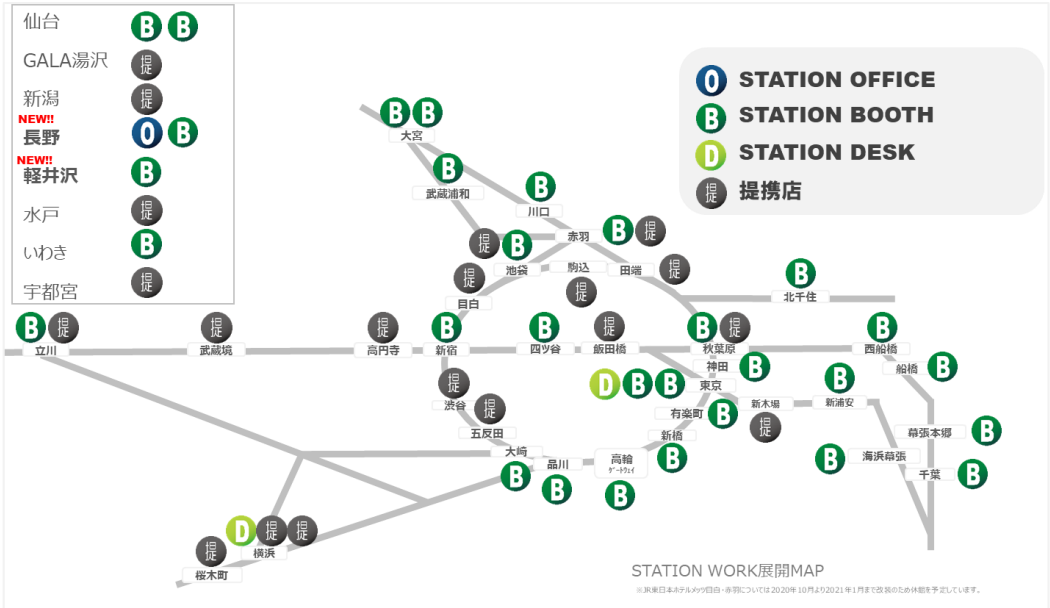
仙台 B B
GALA湯沢 提
新潟 提
NEW!!
長野 O B
NEW!!
軽井沢 B
水戸 提
いわき B
宇都宮 提

O STATION OFFICE
B STATION BOOTH
D STATION DESK
提 提携店

B B
大宮
B
武蔵浦和
B
川口
提 B
赤羽
B 提
池袋
駒込
田端
提
提
目白
提
B
北千住
B 提
立川
提
武蔵境
提
高円寺
B
新宿
B
四ツ谷
提
飯田橋
B 提
秋葉原
B
西船橋
神田
B
B
船橋
D B B
東京
提
渋谷
提
五反田
有楽町
B
新木場
提
B
新浦安
幕張本郷
B
新橋
B
海浜幕張
B
大崎
品川
B
B
高輪
ゲートウェイ
B
千葉
B
D 提 提
横浜
提
桜木町

STATION WORK展開MAP
※JR東日本ホテルメッツ目白・赤羽については2020年10月より2021年1月まで改装のため休館を予定しています。